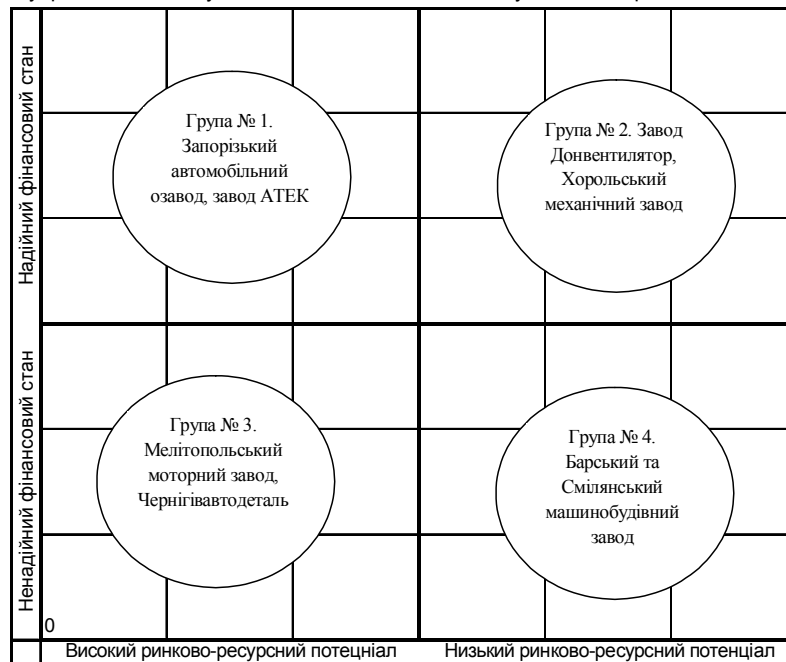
Надійний фінансовий стан

Група № 1. Запорізький автомобільний озавод, завод АТЕК

Група № 2. Завод Донвентилятор, Хорольський механічний завод

Ненадійний фінансовий стан

Група № 3. Мелітопольський моторний завод, Чернігівавтодеталь

Група № 4. Барський та Смілянський машинобудівний завод

0

Високий ринково-ресурсний потенціал

Низький ринково-ресурсний потенціал